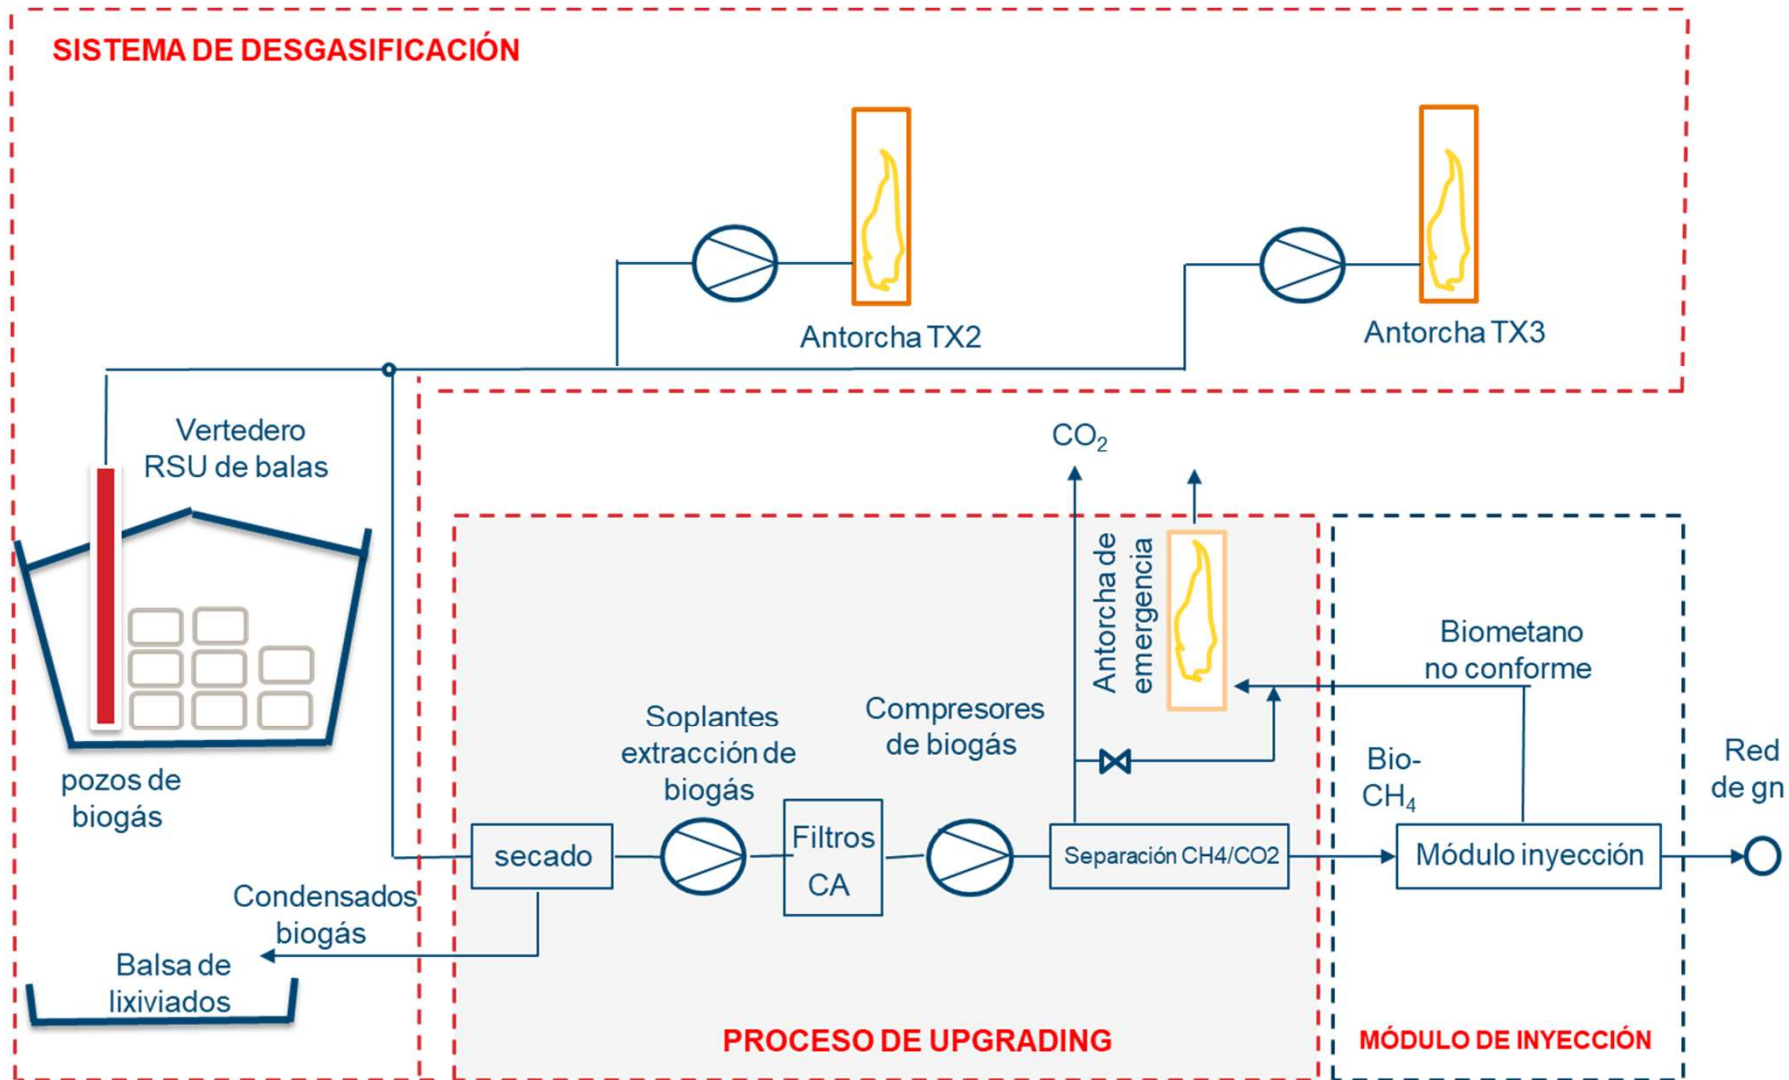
SISTEMA DE DESGASIFICACIÓN

Antorcha TX2

Antorcha TX3

Vertedero RSU de balas

pozos de biogás

$CO_2$

Antorcha de emergencia

Biometano no conforme

Soplantes extracción de biogás

Compresores de biogás

Bio-$CH_4$

Red de gn

secado

Filtros CA

Separación CH4/CO2

Módulo inyección

Condensados biogás

Balsa de lixiviados

PROCESO DE UPGRADING

MÓDULO DE INYECCIÓN